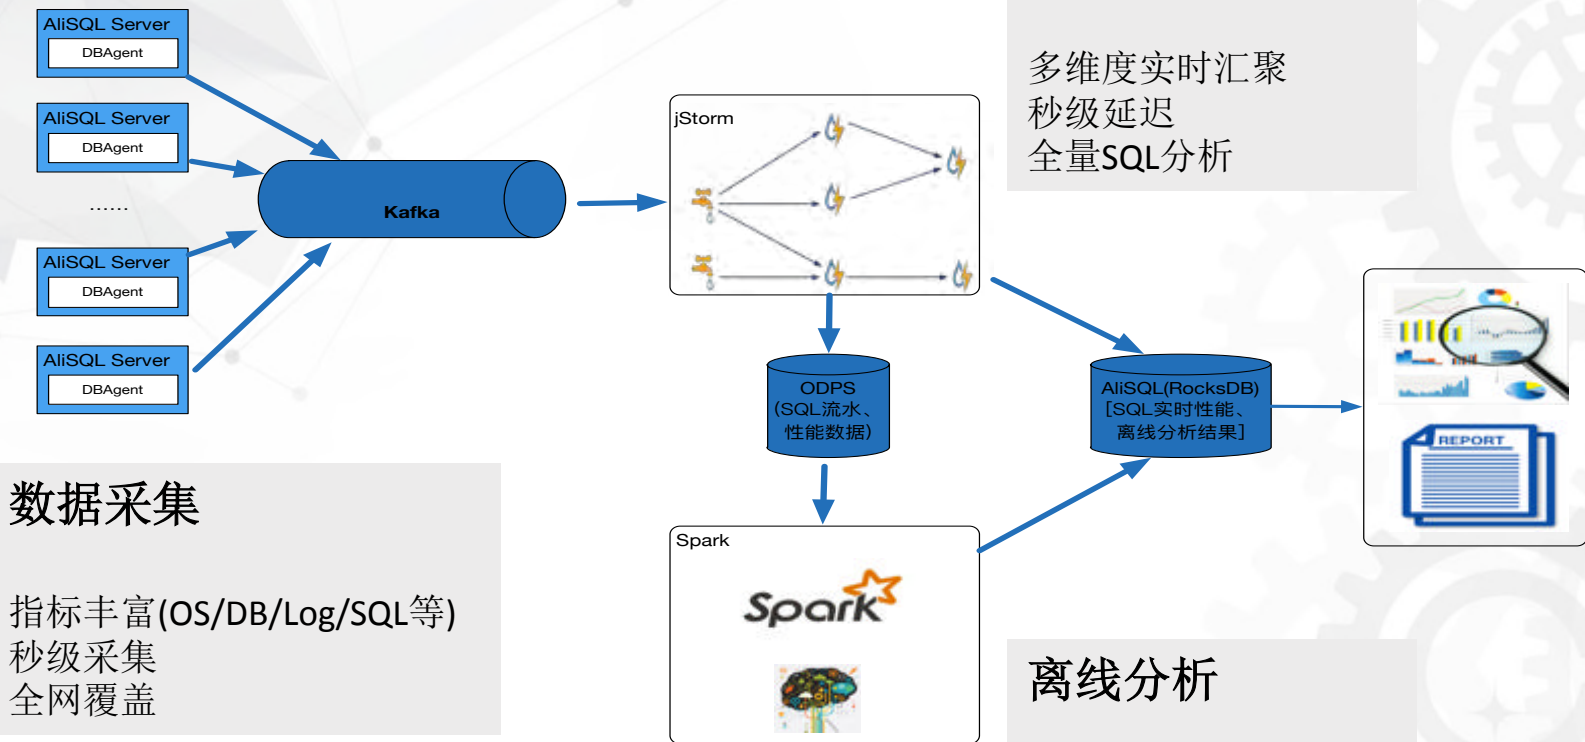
AliSQL Server
DBAgent

AliSQL Server
DBAgent

……

AliSQL Server
DBAgent

AliSQL Server
DBAgent

Kafka

jStorm

多维度实时汇聚
秒级延迟
全量SQL分析

ODPS
(SQL流水、
性能数据)

AliSQL(RocksDB)
[SQL实时性能、
离线分析结果]

REPORT

数据采集

指标丰富(OS/DB/Log/SQL等)
秒级采集
全网覆盖

Spark

Spark

离线分析